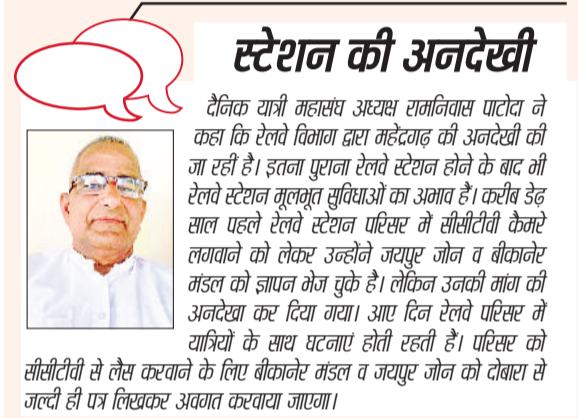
स्टेशन की अनदेखी

दैनिक यात्री महासंघ अध्यक्ष रामनिवास पाटोदा ने कहा कि रेलवे विभाग द्वारा महेंद्रगढ़ की अनदेखी की जा रही है। इतना पुराना रेलवे स्टेशन होने के बाद भी रेलवे स्टेशन मूलभूत सुविधाओं का अभाव है। करीब डेढ़ साल पहले रेलवे स्टेशन परिसर में सीसीटीवी कैमरे लगवाने को लेकर उन्होंने जयपुर जोन व बीकानेर मंडल को ज्ञापन भेज चुके है। लेकिन उनकी मांग की अनदेखा कर दिया गया। आए दिन रेलवे परिसर में यात्रियों के साथ घटनाएं होती रहती है। परिसर को सीसीटीवी से लैस करवाने के लिए बीकानेर मंडल व जयपुर जोन को दोबारा से जल्दी ही पत्र लिखकर अवगत करवाया जाएगा।